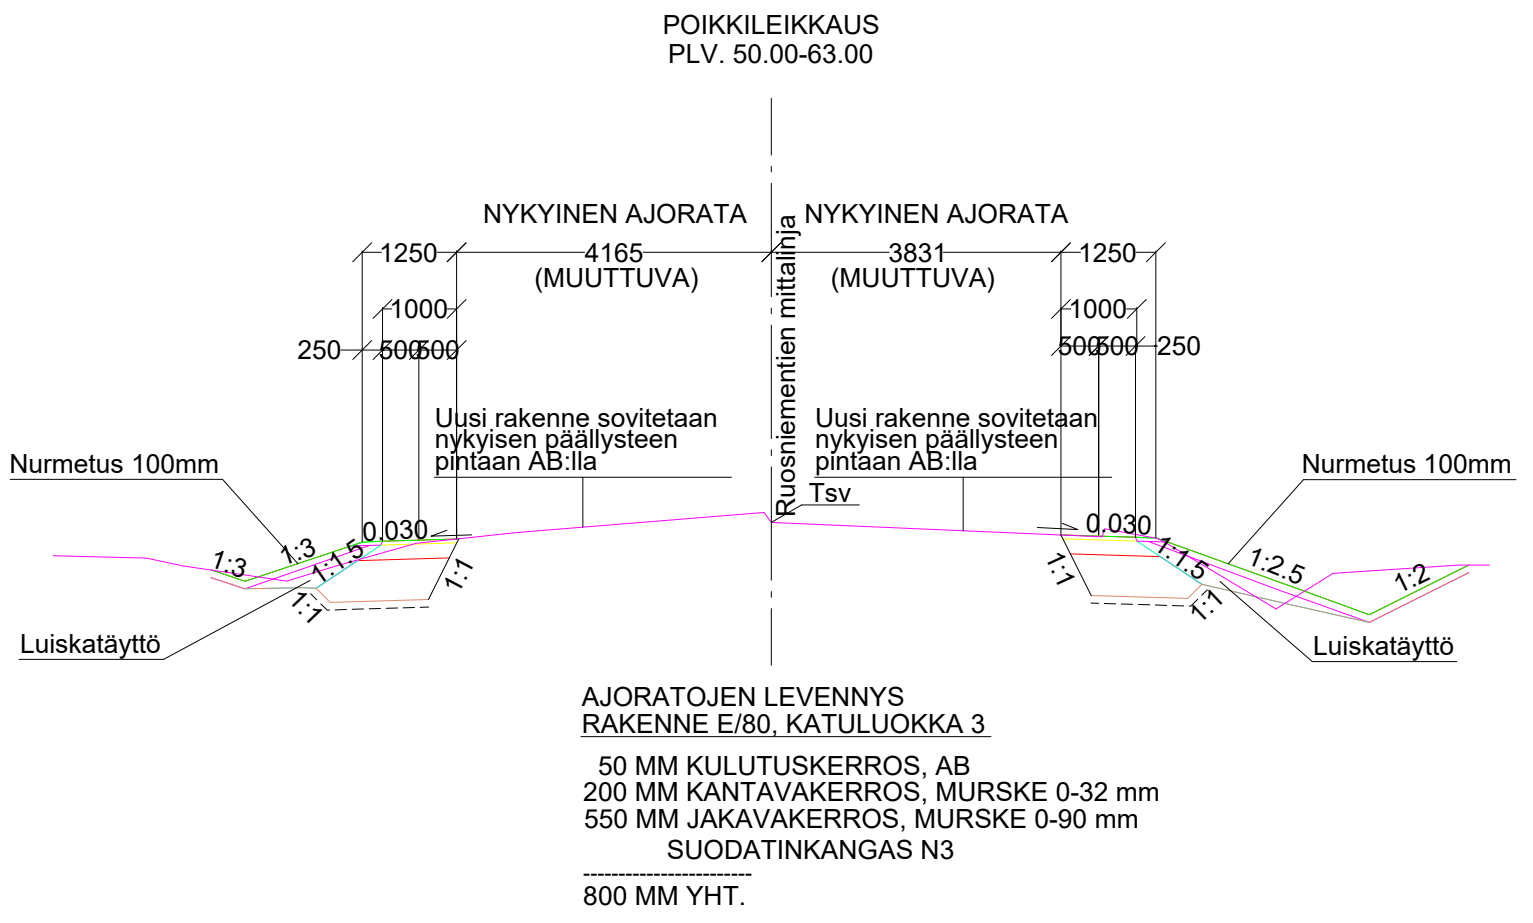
POIKKILEIKKAUS
PLV. 50.00-63.00

NYKYINEN AJORATA

NYKYINEN AJORATA

Ruosniementien mittalinja

1250

4165
(MUUTTUVA)

3831
(MUUTTUVA)

1250

1000

1000

250

500

500

500

500

250

Uusi rakenne sovitetaan nykyisen päällysteen pintaan AB:lla

Uusi rakenne sovitetaan nykyisen päällysteen pintaan AB:lla

Nurmetus 100mm

Nurmetus 100mm

Tsv

0,030

0,030

1:3

1:3

1:1.5

1:1

1:1

1:1

1:1.5

1:1

1:2.5

1:2

Luiskatäyttö

Luiskatäyttö

AJORATOJEN LEVENNYS
RAKENNE E/80, KATULUOKKA 3

50 MM KULUTUSKERROS, AB
200 MM KANTAVAKERROS, MURSKE 0-32 mm
550 MM JAKAVAKERROS, MURSKE 0-90 mm
SUODATINKANGAS N3
------------------------
800 MM YHT.